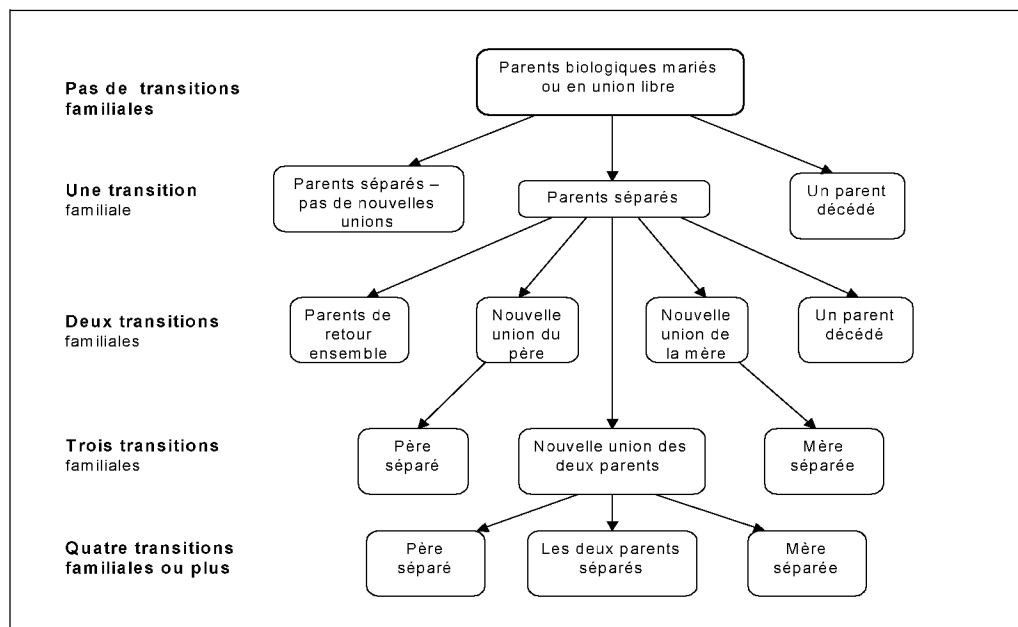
Pas de transitions familiales

Parents biologiques mariés ou en union libre

Une transition familiale

Parents séparés – pas de nouvelles unions

Parents séparés

Un parent décédé

Deux transitions familiales

Parents de retour ensemble

Nouvelle union du père

Nouvelle union de la mère

Un parent décédé

Trois transitions familiales

Père séparé

Nouvelle union des deux parents

Mère séparée

Quatre transitions familiales ou plus

Père séparé

Les deux parents séparés

Mère séparée